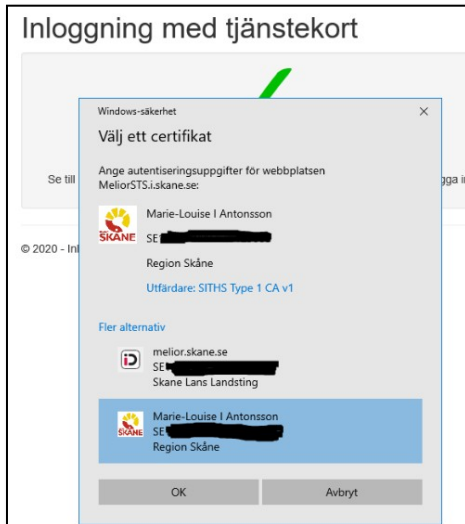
Inloggning med tjänstekort

Se till

gga i

© 2020 - Inf

Windows-säkerhet

×

Välj ett certifikat

Ange autentiseringsuppgifter för webbplatsen MeliorSTS.i.skane.se:

SKÅNE

Marie-Louise I Antonsson

SE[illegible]

Region Skåne

Utfärdare: SITHS Type 1 CA v1

Fler alternativ

melior.skane.se

SE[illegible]

Skane Lans Landsting

SKÅNE

Marie-Louise I Antonsson

SE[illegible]

Region Skåne

OK

Avbryt